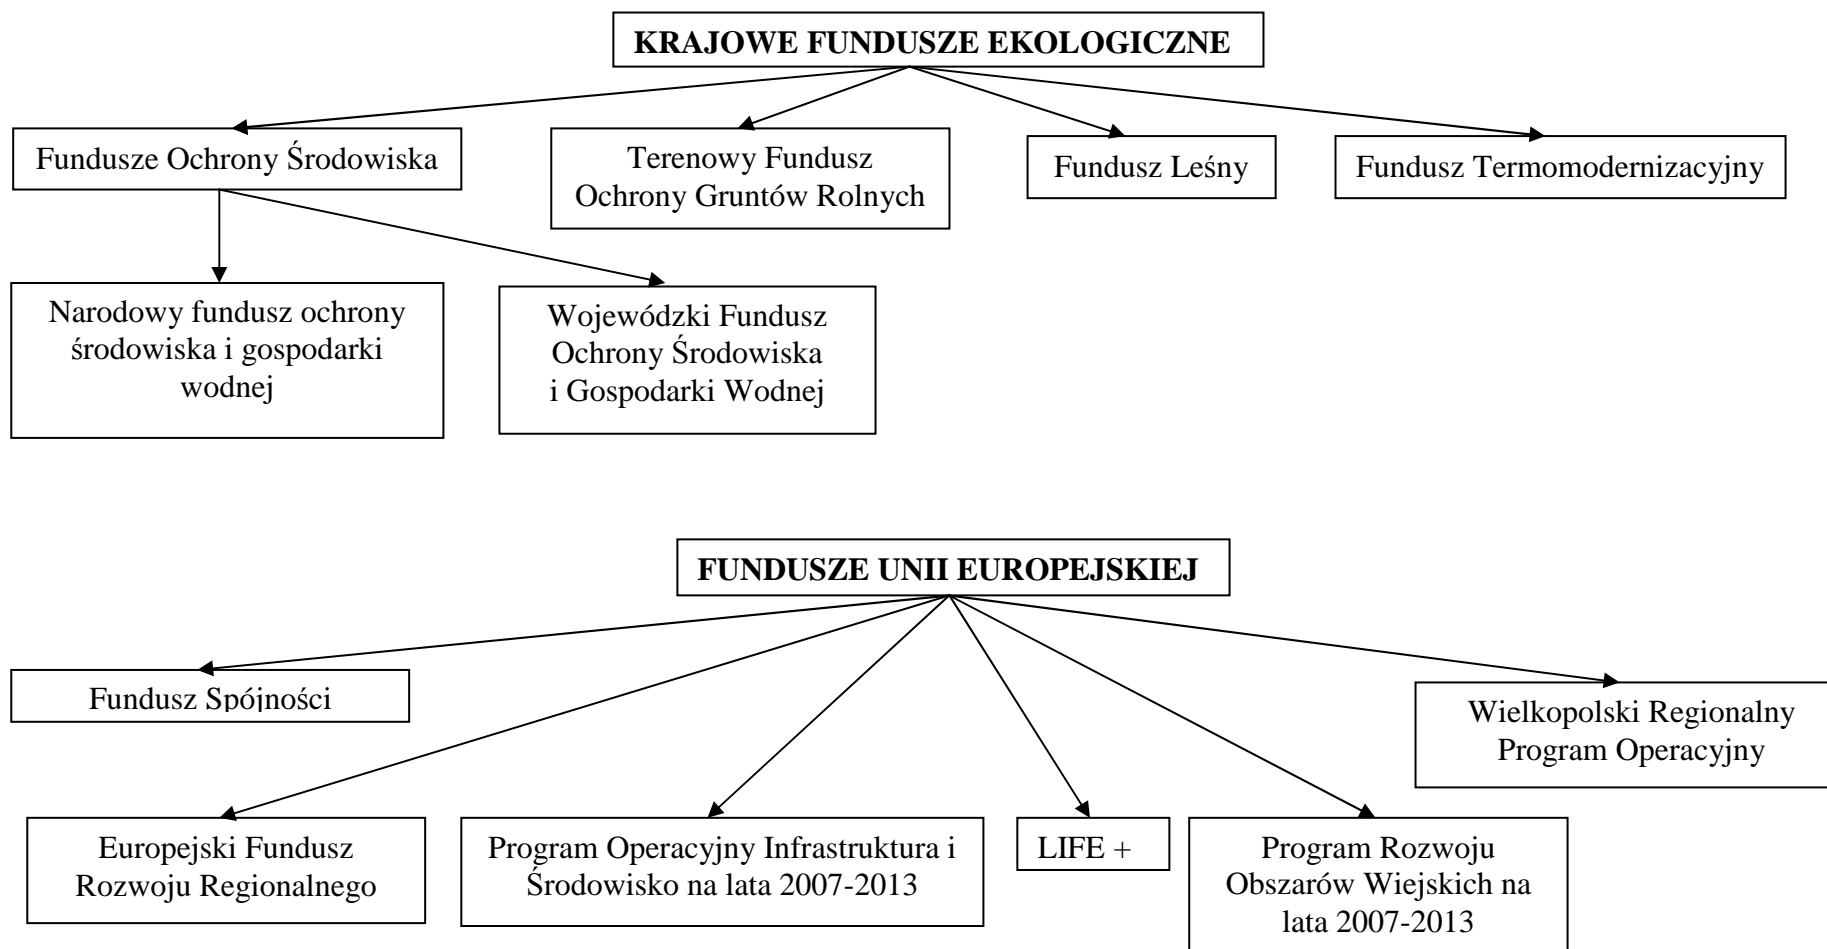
KRAJOWE FUNDUSZE EKOLOGICZNE

Fundusze Ochrony Środowiska

Terenowy Fundusz Ochrony Gruntów Rolnych

Fundusz Leśny

Fundusz Termomodernizacyjny

Narodowy fundusz ochrony środowiska i gospodarki wodnej

Wojewódzki Fundusz Ochrony Środowiska i Gospodarki Wodnej

FUNDUSZE UNII EUROPEJSKIEJ

Fundusz Spójności

Wielkopolski Regionalny Program Operacyjny

Europejski Fundusz Rozwoju Regionalnego

Program Operacyjny Infrastruktura i Środowisko na lata 2007-2013

LIFE +

Program Rozwoju Obszarów Wiejskich na lata 2007-2013